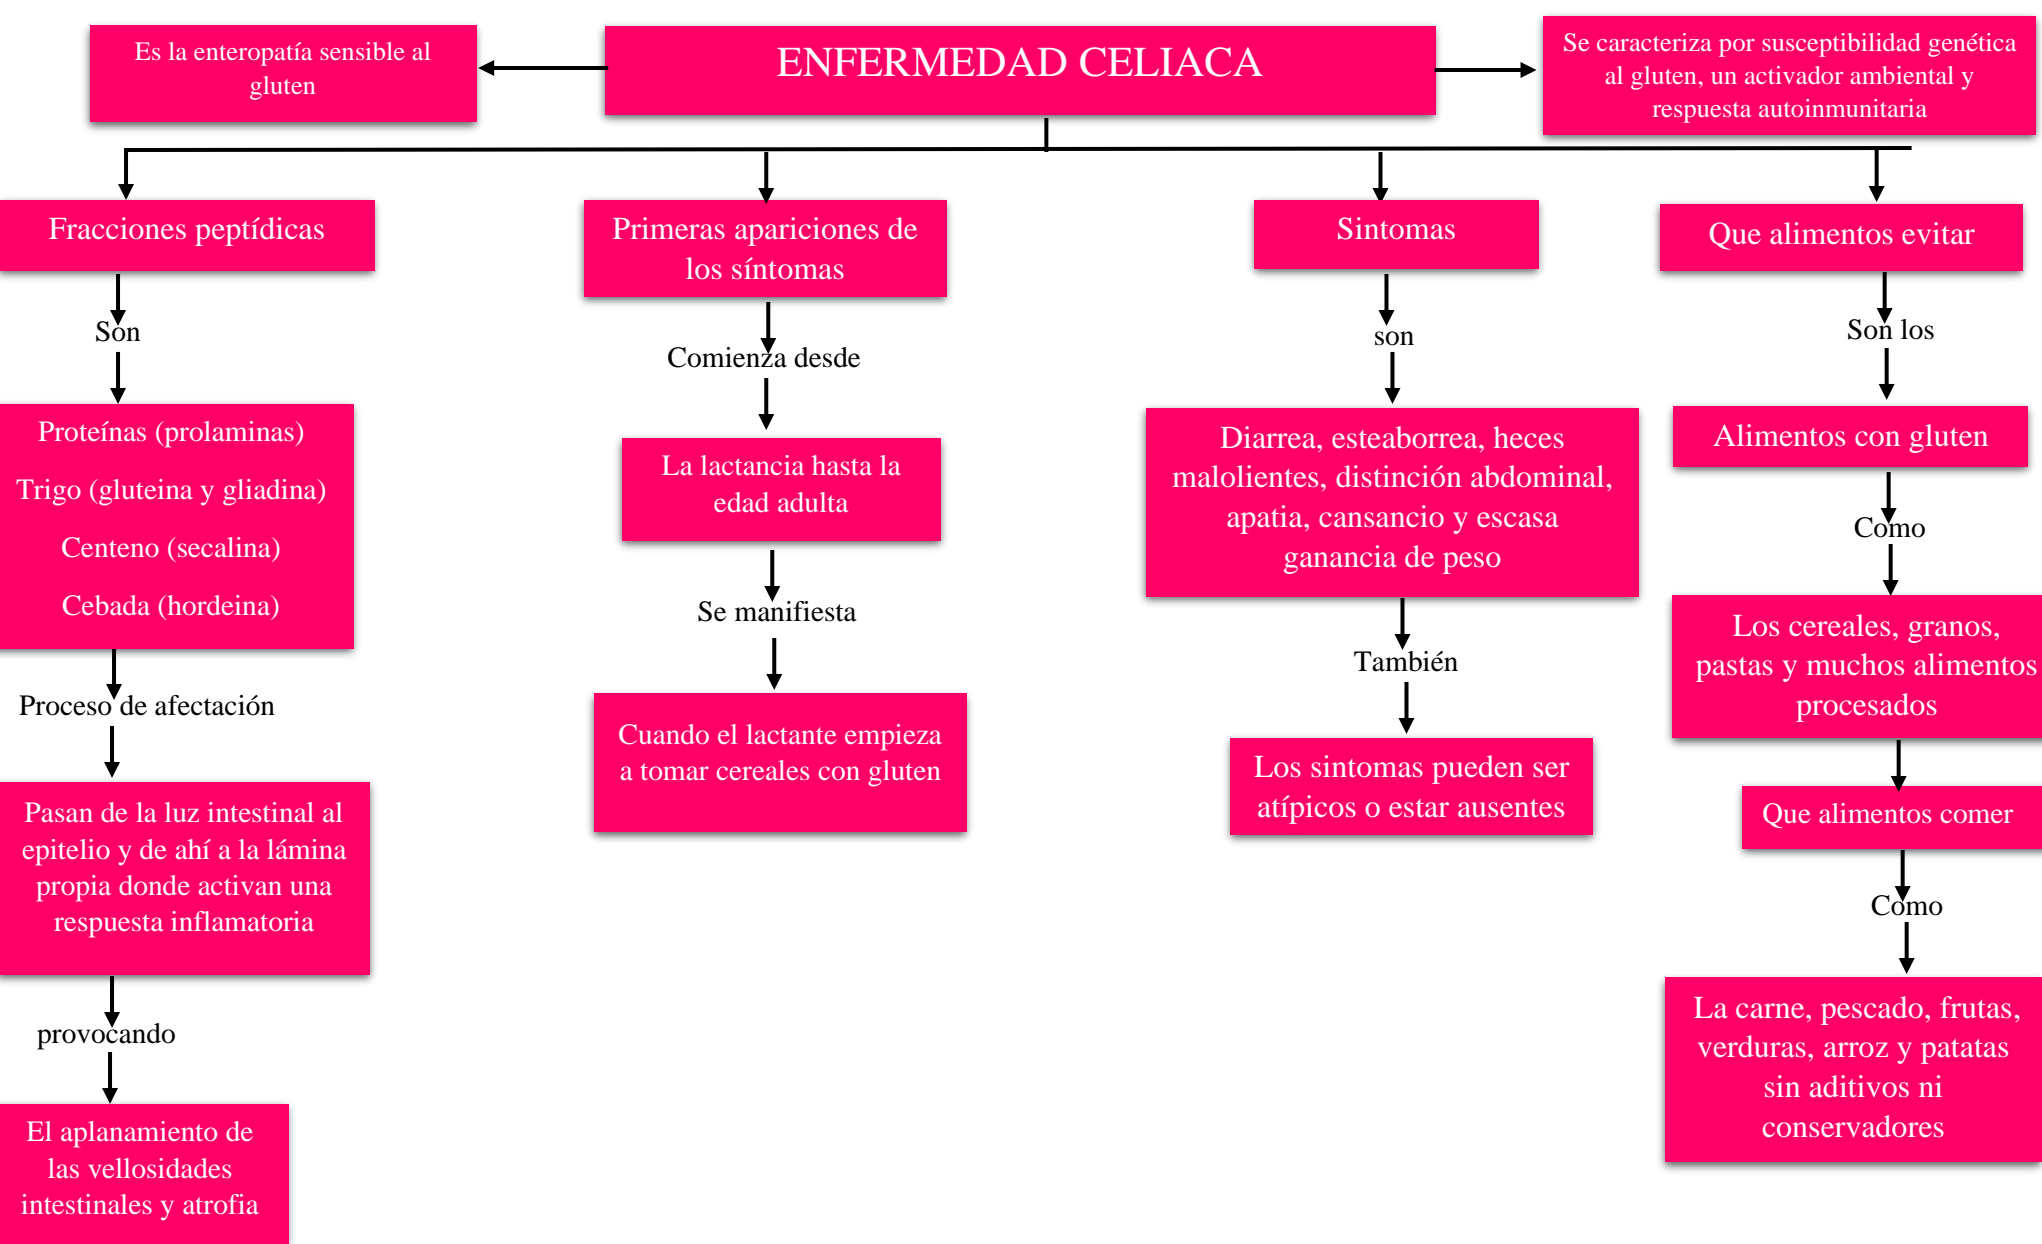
Es la enteropatía sensible al gluten

ENFERMEDAD CELIACA

Se caracteriza por susceptibilidad genética al gluten, un activador ambiental y respuesta autoinmunitaria

Fracciones peptídicas

Son

Proteínas (prolaminas)

Trigo (gluteina y gliadina)

Centeno (secalina)

Cebada (hordeina)

Proceso de afectación

Pasan de la luz intestinal al epitelio y de ahí a la lámina propia donde activan una respuesta inflamatoria

provocando

El aplanamiento de las vellosidades intestinales y atrofia

Primeras apariciones de los síntomas

Comienza desde

La lactancia hasta la edad adulta

Se manifiesta

Cuando el lactante empieza a tomar cereales con gluten

Sintomas

son

Diarrea, esteaborrea, heces malolientes, distinción abdominal, apatia, cansancio y escasa ganancia de peso

También

Los sintomas pueden ser atípicos o estar ausentes

Que alimentos evitar

Son los

Alimentos con gluten

Como

Los cereales, granos, pastas y muchos alimentos procesados

Que alimentos comer

Como

La carne, pescado, frutas, verduras, arroz y patatas sin aditivos ni conservadores